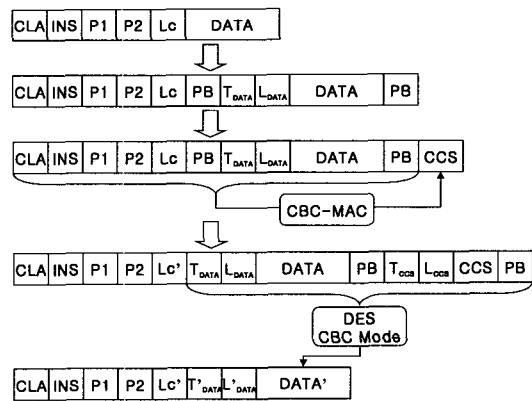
| CLA | INS | P1 | P2 | Lc | DATA |
|---|---|---|---|---|---|

| CLA | INS | P1 | P2 | Lc | PB | $T_{DATA}$ | $L_{DATA}$ | DATA | PB |
|---|---|---|---|---|---|---|---|---|---|

| CLA | INS | P1 | P2 | Lc | PB | $T_{DATA}$ | $L_{DATA}$ | DATA | PB | CCS |
|---|---|---|---|---|---|---|---|---|---|---|

CBC-MAC

| CLA | INS | P1 | P2 | Lc' | $T_{DATA}$ | $L_{DATA}$ | DATA | PB | $T_{CCS}$ | $L_{CCS}$ | CCS | PB |
|---|---|---|---|---|---|---|---|---|---|---|---|---|

DES
CBC Mode

| CLA | INS | P1 | P2 | Lc' | $T'_{DATA}$ | $L'_{DATA}$ | DATA' |
|---|---|---|---|---|---|---|---|